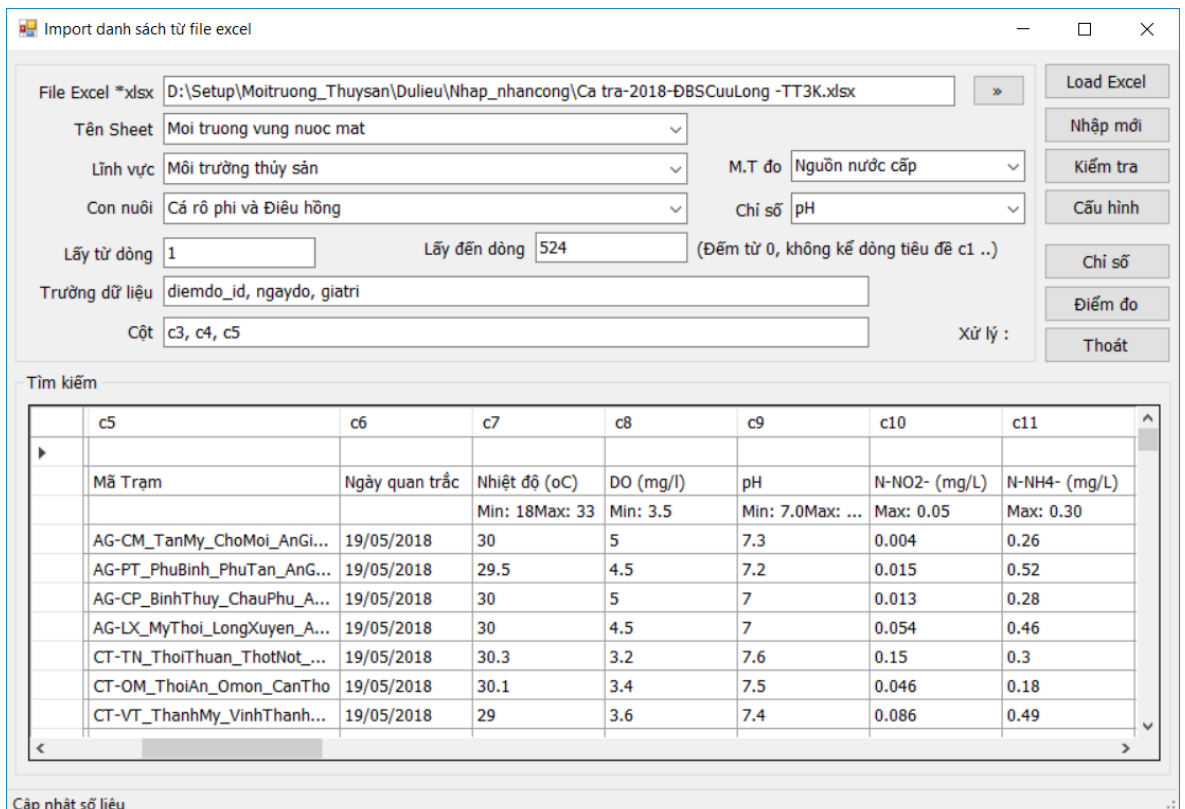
Import danh sách từ file excel

File Excel *xlsx D:\Setup\Moitruong_Thuysan\Dulieu\Nhap_nhancong\Ca tra-2018-ĐBSCuuLong -TT3K.xlsx »

Load Excel

Tên Sheet Moi truong vung nuoc mat

Nhập mới

Lĩnh vực Môi trường thủy sản

M.T đo Nguồn nước cấp

Kiểm tra

Con nuôi Cá rô phi và Điêu hồng

Chỉ số pH

Cấu hình

Lấy từ dòng 1

Lấy đến dòng 524

(Đếm từ 0, không kể dòng tiêu đề c1 ..)

Chỉ số

Trường dữ liệu diemdo_id, ngaydo, giatri

Điểm đo

Cột c3, c4, c5

Xử lý :

Thoát

Tìm kiếm

| c5 | c6 | c7 | c8 | c9 | c10 | c11 |
|---|---|---|---|---|---|---|
| | | | | | | |
| Mã Trạm | Ngày quan trắc | Nhiệt độ (oC) | DO (mg/l) | pH | N-NO2- (mg/L) | N-NH4- (mg/L) |
| | | Min: 18Max: 33 | Min: 3.5 | Min: 7.0Max: ... | Max: 0.05 | Max: 0.30 |
| AG-CM_TanMy_ChoMoi_AnGi... | 19/05/2018 | 30 | 5 | 7.3 | 0.004 | 0.26 |
| AG-PT_PhuBinh_PhuTan_AnG... | 19/05/2018 | 29.5 | 4.5 | 7.2 | 0.015 | 0.52 |
| AG-CP_BinhThuy_ChauPhu_A... | 19/05/2018 | 30 | 5 | 7 | 0.013 | 0.28 |
| AG-LX_MyThoi_LongXuyen_A... | 19/05/2018 | 30 | 4.5 | 7 | 0.054 | 0.46 |
| CT-TN_ThoiThuan_ThotNot_... | 19/05/2018 | 30.3 | 3.2 | 7.6 | 0.15 | 0.3 |
| CT-OM_ThoiAn_Omon_CanTho | 19/05/2018 | 30.1 | 3.4 | 7.5 | 0.046 | 0.18 |
| CT-VT_ThanhMy_VinhThanh... | 19/05/2018 | 29 | 3.6 | 7.4 | 0.086 | 0.49 |

Cập nhật số liệu